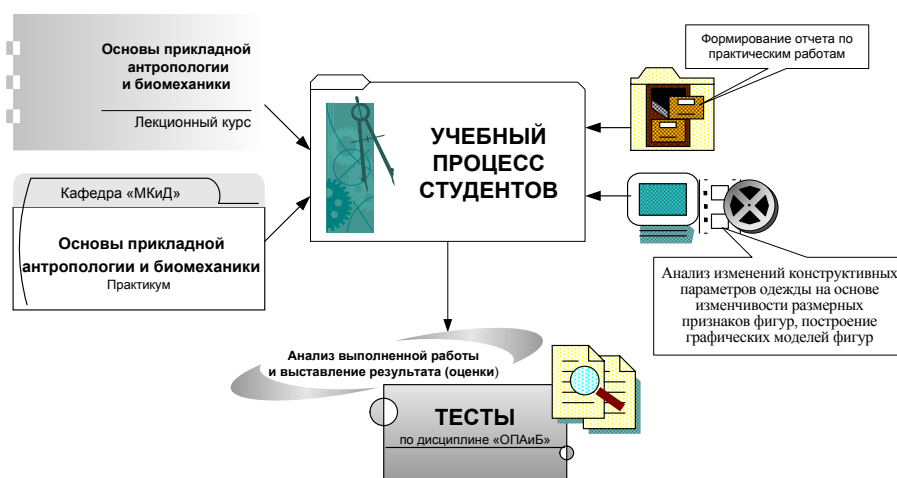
Основы прикладной антропологии и биомеханики

Лекционный курс

Кафедра «МКиД»

Основы прикладной антропологии и биомеханики
Практикум

УЧЕБНЫЙ ПРОЦЕСС СТУДЕНТОВ

Формирование отчета по практическим работам

Анализ изменений конструктивных параметров одежды на основе изменчивости размерных признаков фигур, построение графических моделей фигур

Анализ выполненной работы и выставление результата (оценки)

ТЕСТЫ
по дисциплине «ОПАиБ»